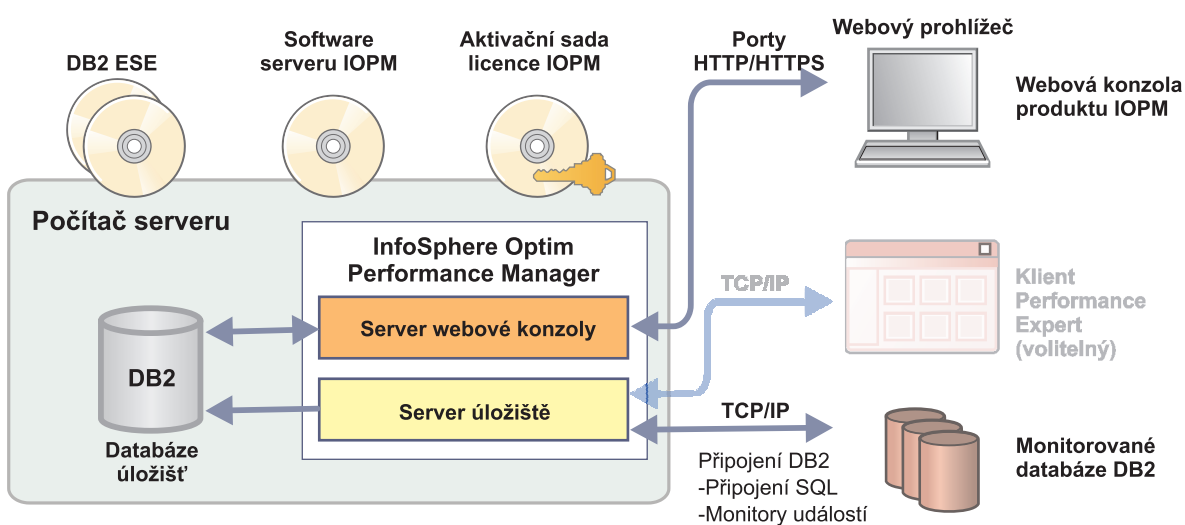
DB2 ESE

Software serveru IOPM

Aktivační sada licence IOPM

Porty HTTP/HTTPS

Webový prohlížeč

Webová konzola produktu IOPM

Počítač serveru

InfoSphere Optim Performance Manager

Server webové konzoly

TCP/IP

Klient Performance Expert (volitelný)

DB2

Server úložiště

TCP/IP

Databáze úložišť

Připojení DB2
-Připojení SQL
-Monitory událostí

Monitorované databáze DB2